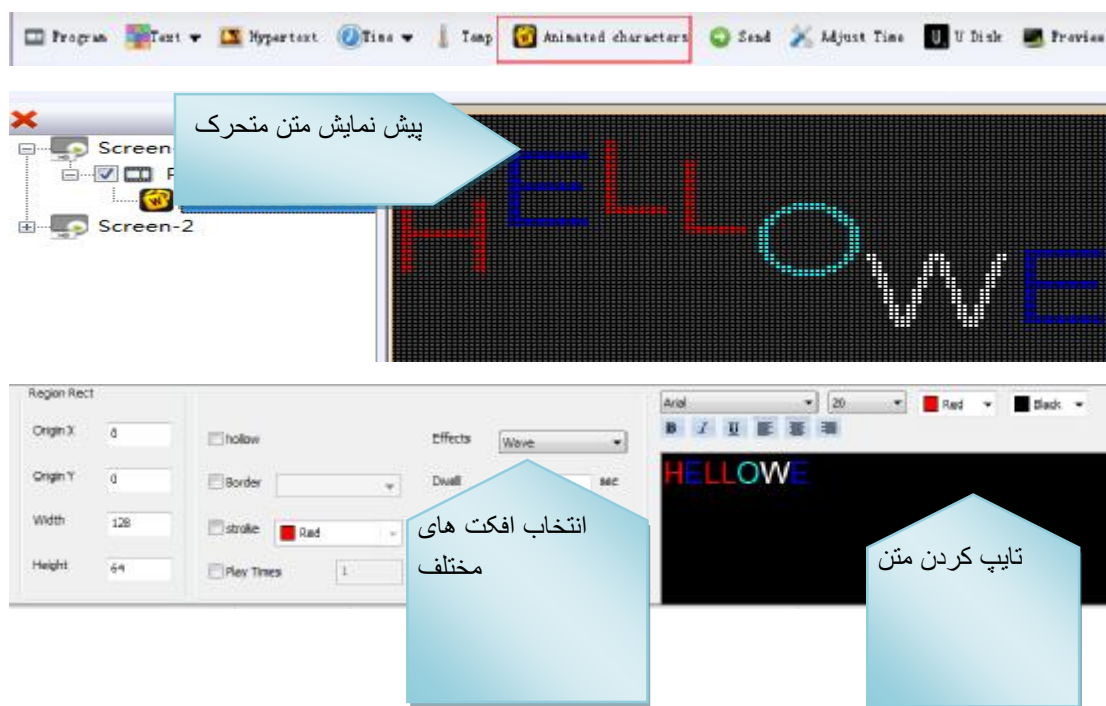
Program Text Hypertext Time Temp Animated characters Send Adjust Time U Disk Preview

پیش نمایش متن متحرک

Screen-1
P
Screen-2

HELLOWE

Region Rect
Origin X 0
Origin Y 0
Width 128
Height 64

hollow
Border
stroke Red
Play Times 1

Effects Wave
Dwell sec

انتخاب افکت های مختلف

Arial 20 Red Black
B I U

HELLOWE

تایپ کردن متن